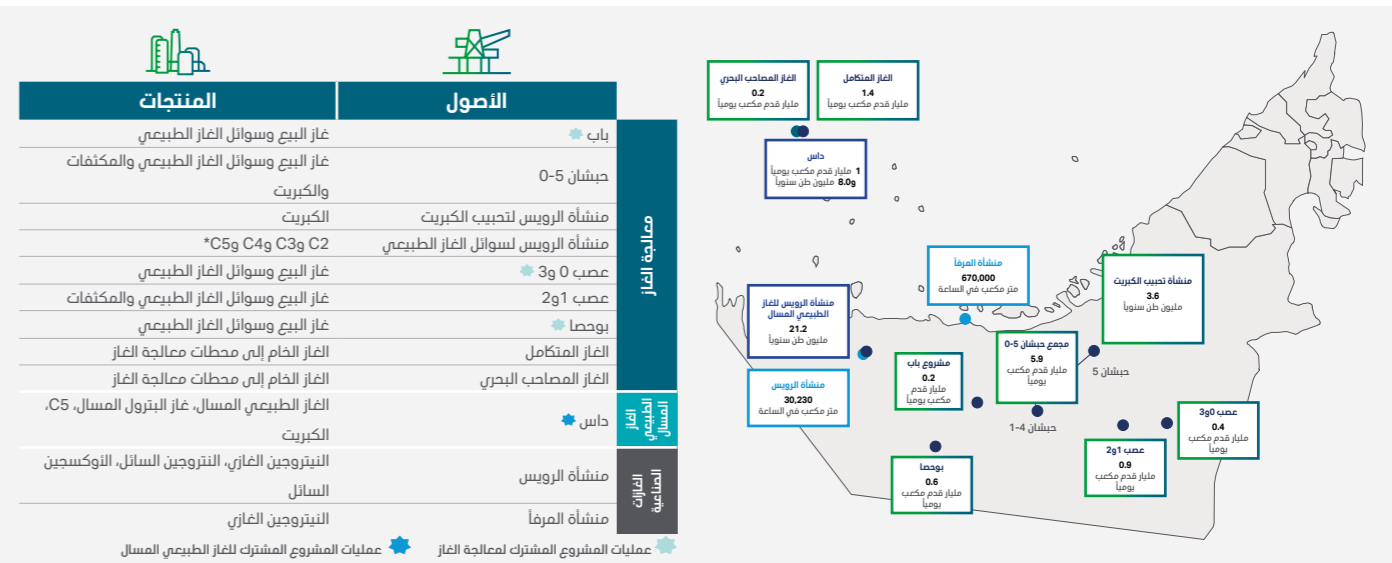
| المنتجات | الأصول | |
|---|---|---|
| غاز البيع وسوائل الغاز الطبيعي | باب | معالجة الغاز |
| غاز البيع وسوائل الغاز الطبيعي والمكثفات والكبريت | حبشان 5-0 | |
| الكبريت | منشأة الرويس لتحبيب الكبريت | |
| C2 وC3 وC4 وC5* | منشأة الرويس لسوائل الغاز الطبيعي | |
| غاز البيع وسوائل الغاز الطبيعي | عصب 0 و3 | |
| غاز البيع وسوائل الغاز الطبيعي والمكثفات | عصب 1و2 | |
| غاز البيع وسوائل الغاز الطبيعي | بوحصا | |
| الغاز الخام إلى محطات معالجة الغاز | الغاز المتكامل | |
| الغاز الخام إلى محطات معالجة الغاز | الغاز المصاحب البحري | |
| الغاز الطبيعي المسال، غاز البترول المسال، C5، الكبريت | داس | الغاز الطبيعي المسال |
| النيتروجين الغازي، النتروجين السائل، الأوكسجين السائل | منشأة الرويس | الغازات الصناعية |
| النيتروجين الغازي | منشأة المرفأ | |

عمليات المشروع المشترك لمعالجة الغاز
عمليات المشروع المشترك للغاز الطبيعي المسال

الغاز المصاحب البحري
0.2
مليار قدم مكعب يومياً

الغاز المتكامل
1.4
مليار قدم مكعب يومياً

داس
1 مليار قدم مكعب يومياً
و8.0 مليون طن سنوياً

منشأة المرفأ
670,000
متر مكعب في الساعة

منشأة تحبيب الكبريت
3.6
مليون طن سنوياً

منشأة الرويس للغاز الطبيعي المسال
21.2
مليون طن سنوياً

مجمع حبشان 5-0
5.9
مليار قدم مكعب يومياً

حبشان 5

مشروع باب
0.2
مليار قدم مكعب يومياً

منشأة الرويس
30,230
متر مكعب في الساعة

حبشان 1-4

عصب 0و3
0.4
مليار قدم مكعب يومياً

عصب 1و2
0.9
مليار قدم مكعب يومياً

بوحصا
0.6
مليار قدم مكعب يومياً